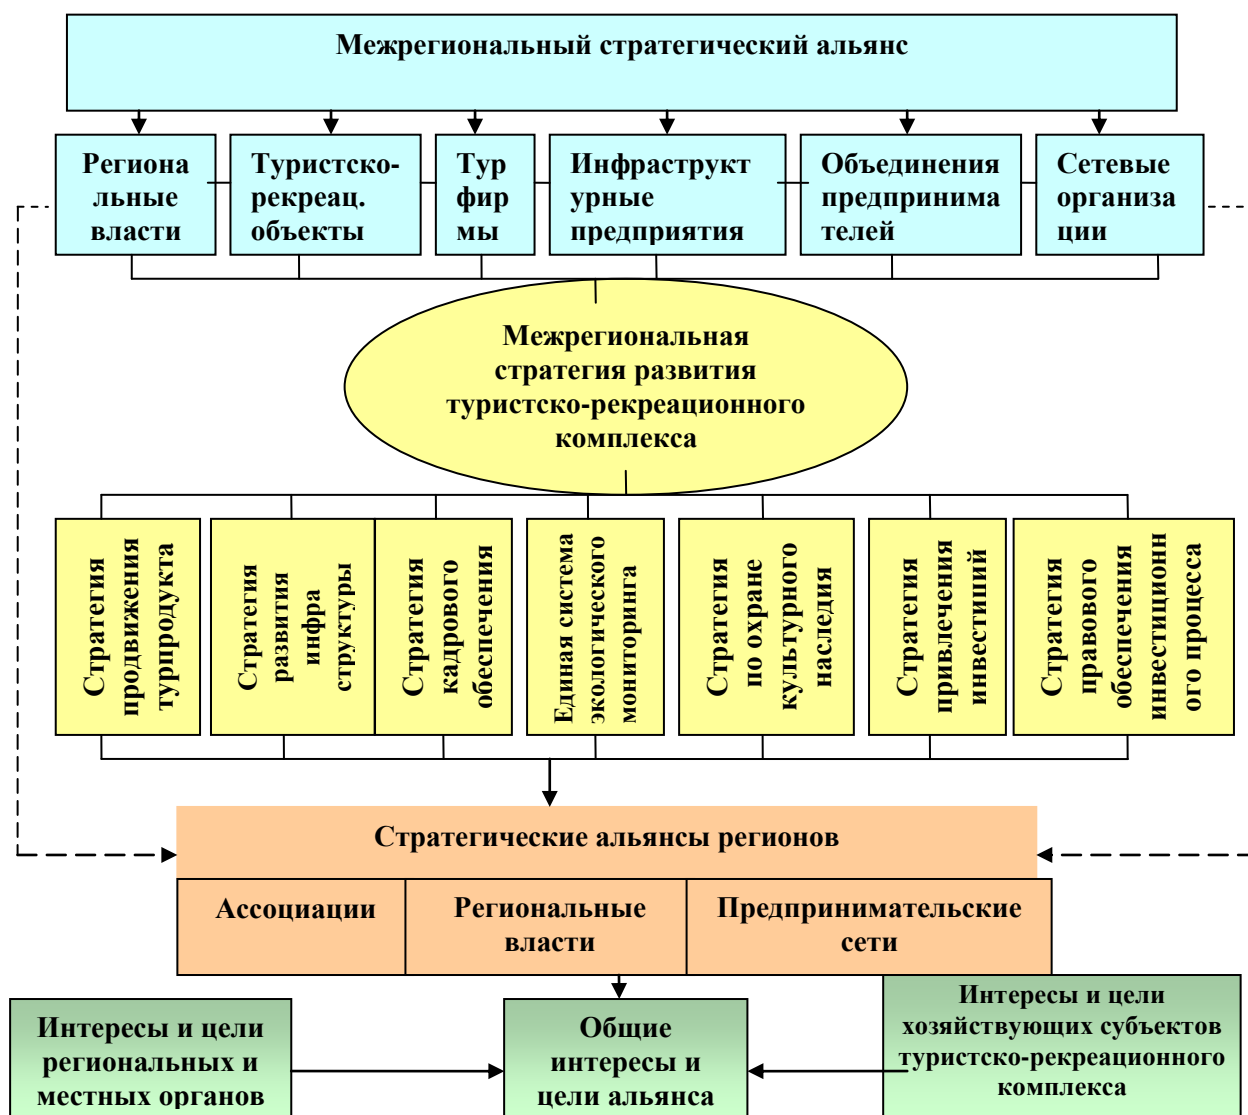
Межрегиональный стратегический альянс

Региональные власти

Туристско-рекреац. объекты

Турфирмы

Инфраструктурные предприятия

Объединения предпринимателей

Сетевые организации

Межрегиональная стратегия развития туристско-рекреационного комплекса

Стратегия продвижения турпродукта

Стратегия развития инфраструктуры

Стратегия кадрового обеспечения

Единая система экологического мониторинга

Стратегия по охране культурного наследия

Стратегия привлечения инвестиций

Стратегия правового обеспечения инвестиционного процесса

Стратегические альянсы регионов

Ассоциации

Региональные власти

Предпринимательские сети

Интересы и цели региональных и местных органов

Общие интересы и цели альянса

Интересы и цели хозяйствующих субъектов туристско-рекреационного комплекса